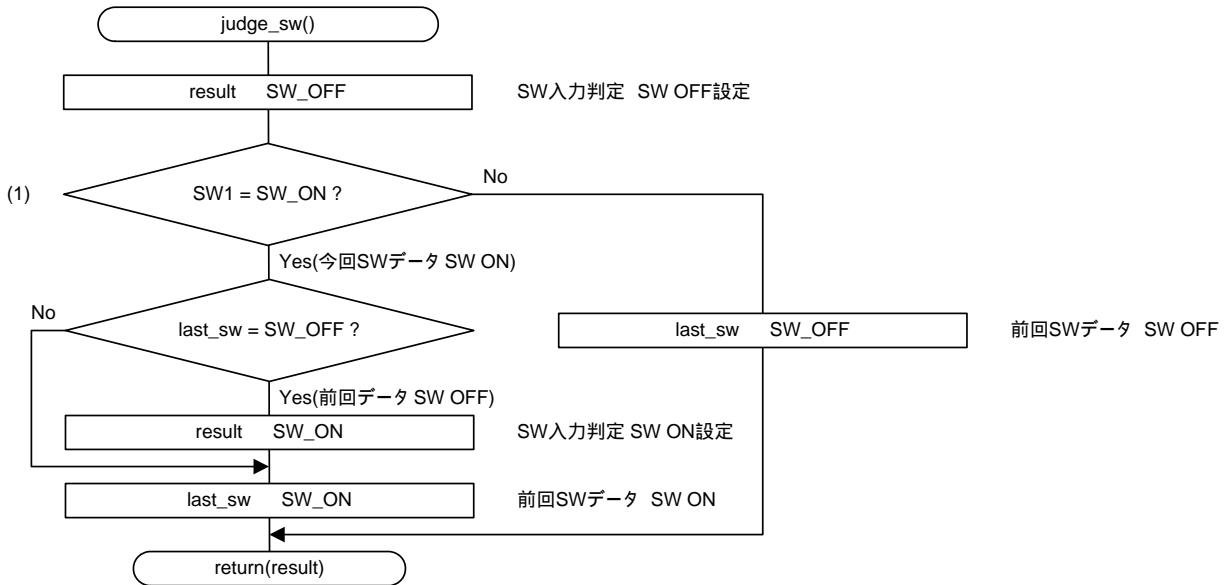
judge_sw()

result SW_OFF

SW入力判定 SW OFF設定

(1)

SW1 = SW_ON ?

No

Yes(今回SWデータ SW ON)

No

last_sw = SW_OFF ?

last_sw SW_OFF

前回SWデータ SW OFF

Yes(前回データ SW OFF)

result SW_ON

SW入力判定 SW ON設定

last_sw SW_ON

前回SWデータ SW ON

return(result)